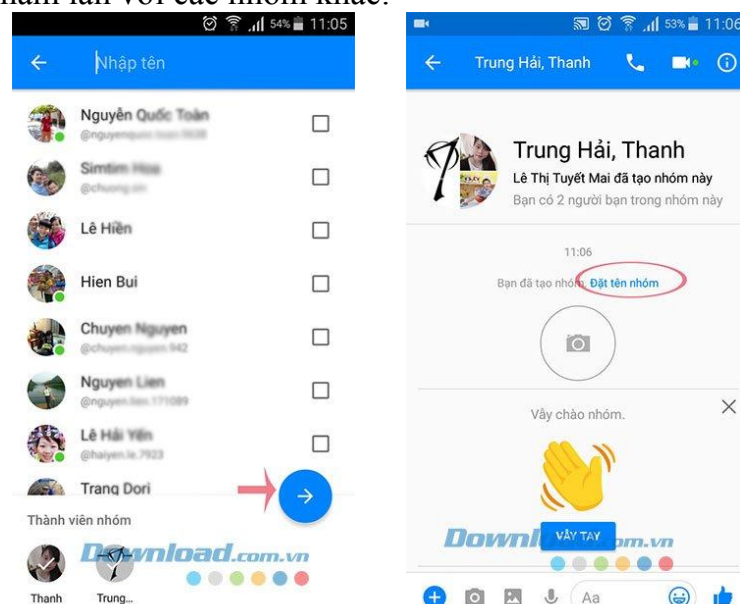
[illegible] với các nhóm khác.

54% 11:05

Nhập tên

Nguyễn Quốc Toàn
@nguyenquoc.toan.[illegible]

Simtim Hoa
@chuong.sin

Lê Hiền

Hien Bui

Chuyen Nguyen
@chuyen.nguyen.942

Nguyen Lien
@nguyen.lien.171089

Lê Hải Yến
@haiyen.le.7923

Trang Dori

Thành viên nhóm

Thanh

Trung...

Download.com.vn

53% 11:06

Trung Hải, Thanh

Trung Hải, Thanh
Lê Thị Tuyết Mai đã tạo nhóm này
Bạn có 2 người bạn trong nhóm này

11:06

Bạn đã tạo nhóm. Đặt tên nhóm

Vẫy chào nhóm.

VẪY TAY

Download.com.vn

Aa